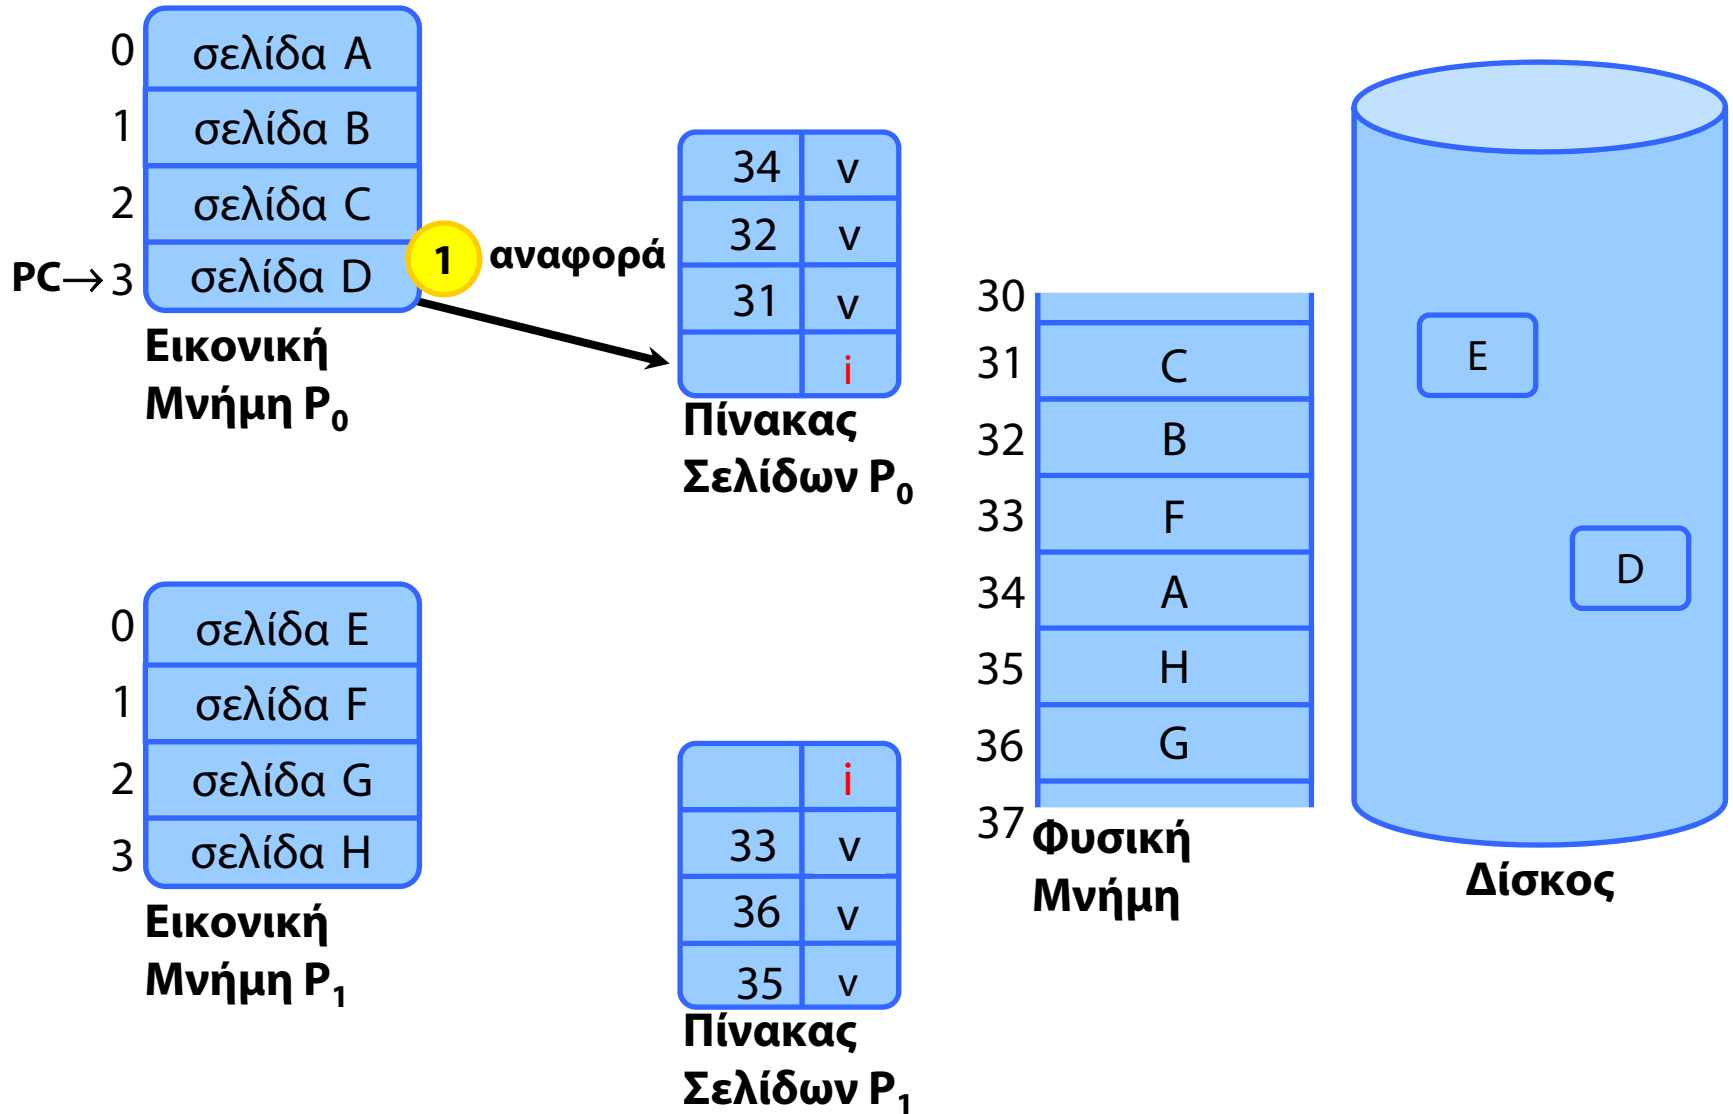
| | |
|---|---|
| 0 | σελίδα A |
| 1 | σελίδα B |
| 2 | σελίδα C |
| PC→3 | σελίδα D |

Εικονική Μνήμη $P_0$

1 αναφορά

| | |
|---|---|
| 34 | v |
| 32 | v |
| 31 | v |
| | i |

Πίνακας Σελίδων $P_0$

| | |
|---|---|
| 0 | σελίδα E |
| 1 | σελίδα F |
| 2 | σελίδα G |
| 3 | σελίδα H |

Εικονική Μνήμη $P_1$

| | |
|---|---|
| | i |
| 33 | v |
| 36 | v |
| 35 | v |

Πίνακας Σελίδων $P_1$

| | |
|---|---|
| 30 | |
| 31 | C |
| 32 | B |
| 33 | F |
| 34 | A |
| 35 | H |
| 36 | G |
| 37 | |

Φυσική Μνήμη

E

D

Δίσκος